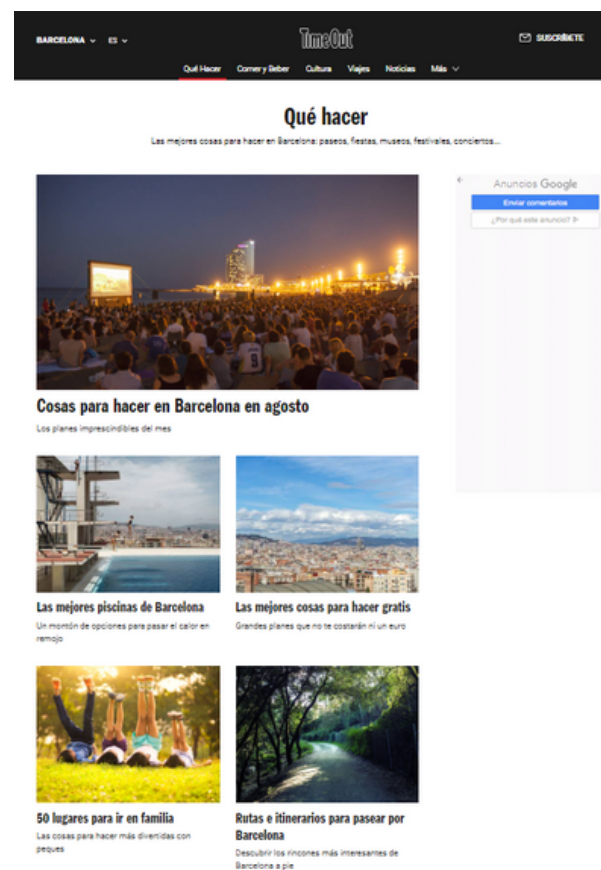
BARCELONA ES

TimeOut

SUSCRÍBETE

Qué Hacer Comer y Beber Cultura Viajes Noticias Más

Qué hacer

Las mejores cosas para hacer en Barcelona: paseos, fiestas, museos, festivales, conciertos...

Anuncios Google

Enviar comentarios

¿Por qué este anuncio?

Cosas para hacer en Barcelona en agosto

Los planes imprescindibles del mes

Las mejores piscinas de Barcelona

Un montón de opciones para pasar el calor en remojo

Las mejores cosas para hacer gratis

Grandes planes que no te costarán ni un euro

50 lugares para ir en familia

Las cosas para hacer más divertidas con peques

Rutas e itinerarios para pasear por Barcelona

Descubrir los rincones más interesantes de Barcelona a pie